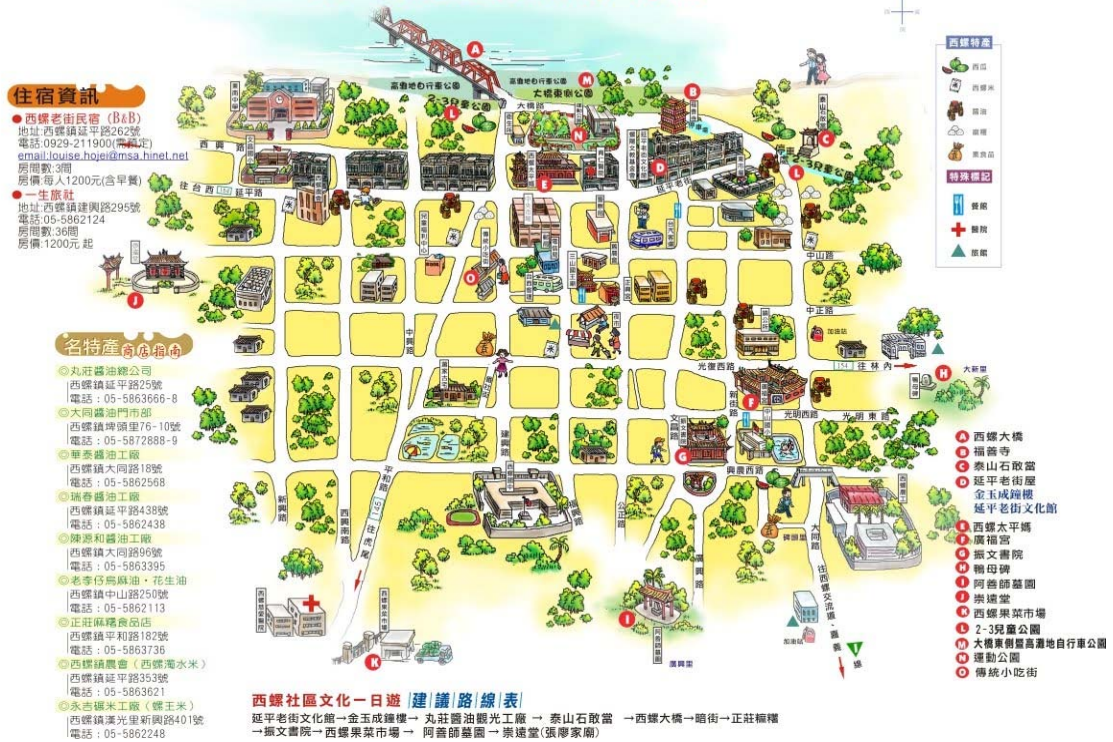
住宿資訊
● 西螺老街民宿（B&B）
地址:西螺鎮延平路262號
電話:0929-211900(需預定)
email:louise.hojei@msa.hinet.net
房間數:3間
房價:每人1200元(含早餐)
● 一生旅社
地址:西螺鎮建興路295號
電話:05-5862124
房間數:36間
房價:1200元 起

名特產商店指南
◎丸莊醬油總公司
西螺鎮延平路25號
電話：05-5863666-8
◎大同醬油門市部
西螺鎮埤頭里76-10號
電話：05-5872888-9
◎華泰醬油工廠
西螺鎮大同路18號
電話：05-5862568
◎瑞春醬油工廠
西螺鎮延平路438號
電話：05-5862438
◎陳源和醬油工廠
西螺鎮大同路96號
電話：05-5863395
◎老李仔烏麻油・花生油
西螺鎮中山路250號
電話：05-5862113
◎正莊麻糬食品店
西螺鎮平和路182號
電話：05-5863736
◎西螺鎮農會（西螺濁水米）
西螺鎮延平路353號
電話：05-5863621
◎永吉碾米工廠（螺王米）
西螺鎮漢光里新興路401號
電話：05-5862248

西螺特產
西瓜
西螺米
醬油
麻糬
素食品
特殊標記
餐廳
醫院
旅館

高灘地自行車公園
大橋東側公園
2-3兒童公園
大橋
延平路
西興路
往台西
往林內
大新里
中山路
中正路
光復西路
光明西路
光明東路
興農西路
大同路
平和路
新興路
西興路
往虎尾
往西螺交流道・嘉義
漢興里
加油站

A 西螺大橋
B 福善寺
C 泰山石敢當
D 延平老街屋
金玉成鐘樓
延平老街文化館
E 西螺太平媽
F 廣福宮
G 振文書院
H 鴨母碑
I 阿善師墓園
J 崇遠堂
K 西螺果菜市場
L 2-3兒童公園
M 大橋東側堤高灘地自行車公園
N 運動公園
O 傳統小吃街

西螺社區文化一日遊 建議路線表
延平老街文化館→金玉成鐘樓→ 丸莊醬油觀光工廠 → 泰山石敢當 →西螺大橋→暗街→正莊糯糬
→振文書院→西螺果菜市場 → 阿善師墓園 → 崇遠堂(張廖家廟)